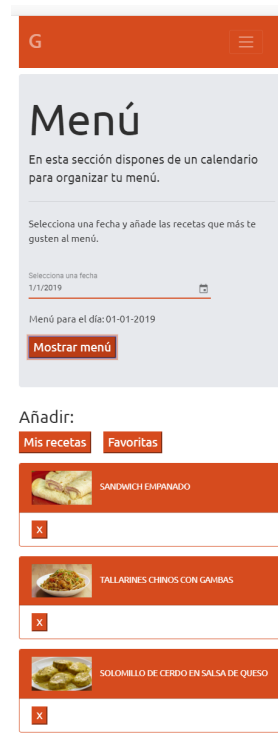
G

Menú

En esta sección dispones de un calendario para organizar tu menú.

Selecciona una fecha y añade las recetas que más te gusten al menú.

Selecciona una fecha
1/1/2019

Menú para el día: 01-01-2019

Mostrar menú

Añadir:

Mis recetas Favoritas

SANDWICH EMPANADO

x

TALLARINES CHINOS CON GAMBAS

x

SOLOMILLO DE CERDO EN SALSA DE QUESO

x